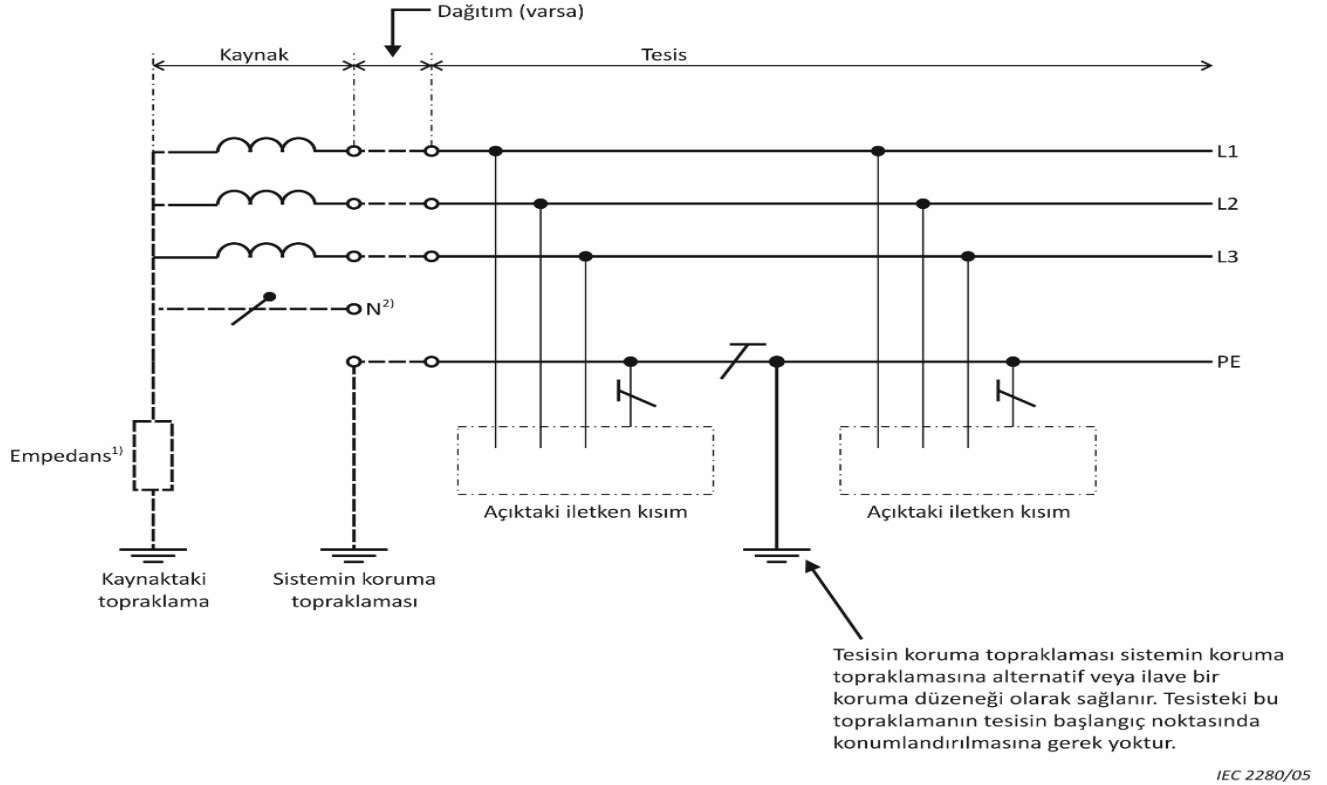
Dağıtım (varsa)

Kaynak

Tesis

L1

L2

L3

N$^{2)}$

PE

Empedans$^{1)}$

Açıktaki iletken kısım

Açıktaki iletken kısım

Kaynaktaki topraklama

Sistemin koruma topraklaması

Tesisin koruma topraklaması sistemin koruma topraklamasına alternatif veya ilave bir koruma düzeneği olarak sağlanır. Tesisteki bu topraklamanın tesisin başlangıç noktasında konumlandırılmasına gerek yoktur.

IEC 2280/05